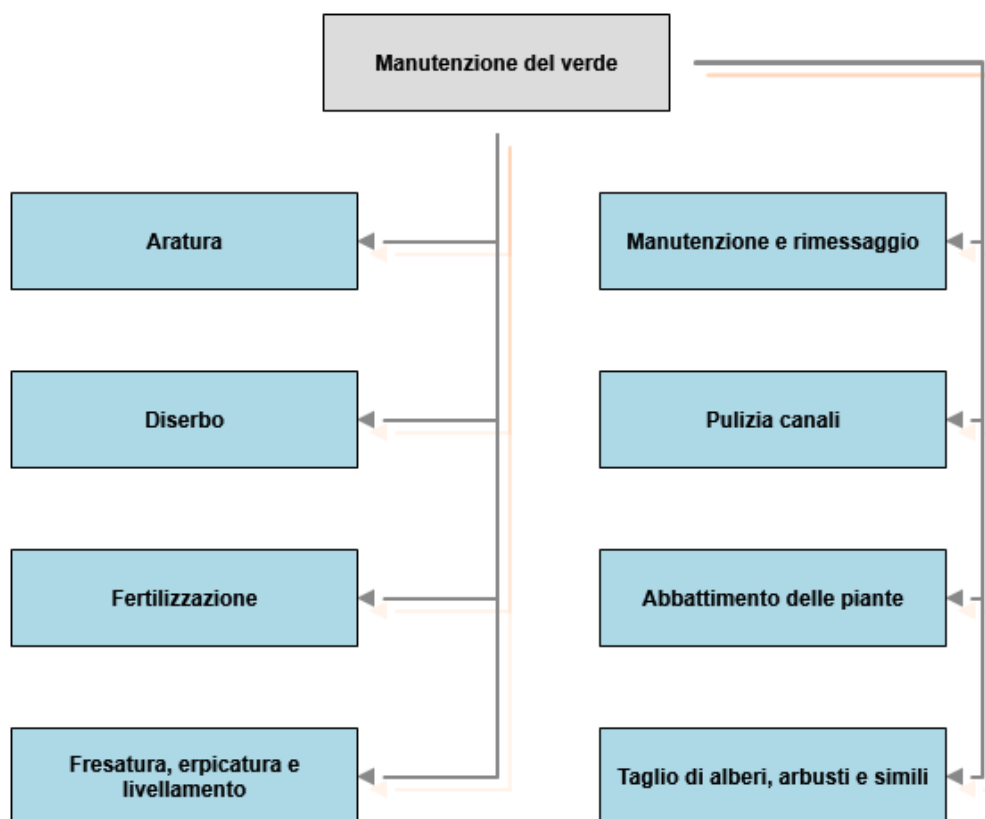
Manutenzione del verde

Aratura

Diserbo

Fertilizzazione

Fresatura, erpicatura e livellamento

Manutenzione e rimessaggio

Pulizia canali

Abbattimento delle piante

Taglio di alberi, arbusti e simili